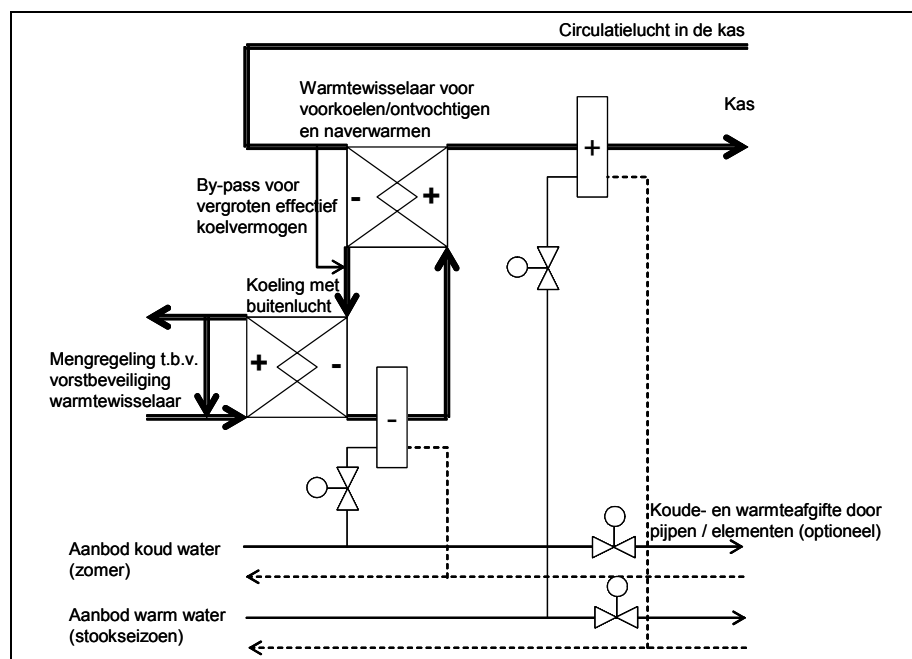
Circulatielucht in de kas

Warmtewisselaar voor voorkoelen/ontvochtigen en naverwarmen

Kas

+

By-pass voor vergroten effectief koelvermogen

-

+

Koeling met buitenlucht

Mengregeling t.b.v. vorstbeveiliging warmtewisselaar

+

-

-

Koude- en warmteafgifte door pijpen / elementen (optioneel)

Aanbod koud water (zomer)

Aanbod warm water (stookseizoen)